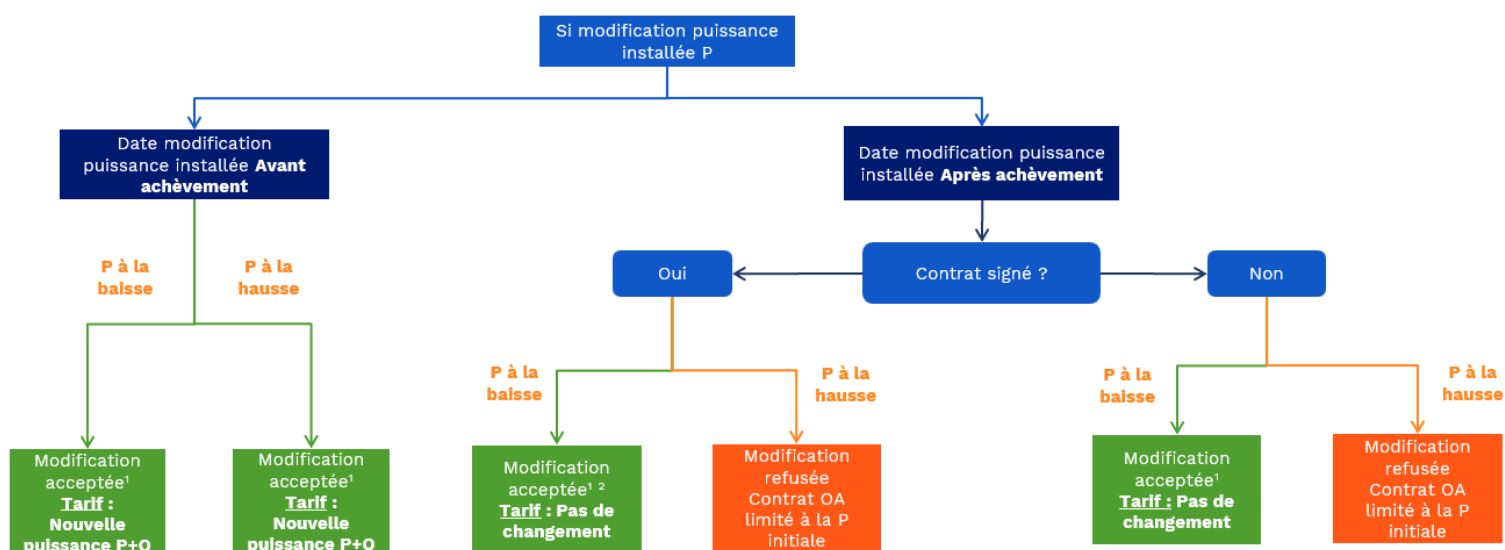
Si modification puissance installée P

Date modification puissance installée **Avant achèvement**

Date modification puissance installée **Après achèvement**

P à la baisse

P à la hausse

Oui

Contrat signé ?

Non

P à la baisse

P à la hausse

P à la baisse

P à la hausse

Modification acceptée$^1$
Tarif : Nouvelle puissance P+Q

Modification acceptée$^1$
Tarif : Nouvelle puissance P+Q

Modification acceptée$^{1\ 2}$
Tarif : Pas de changement

Modification refusée
Contrat OA limité à la P initiale

Modification acceptée$^1$
Tarif : Pas de changement

Modification refusée
Contrat OA limité à la P initiale